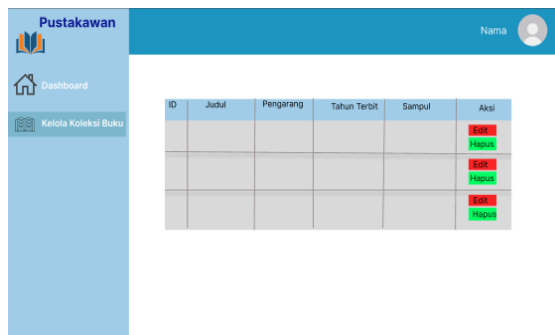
Pustakawan

Nama

Dashboard

Kelola Koleksi Buku

| ID | Judul | Pengarang | Tahun Terbit | Sampul | Aksi |
|---|---|---|---|---|---|
| | | | | | Edit Hapus |
| | | | | | Edit Hapus |
| | | | | | Edit Hapus |